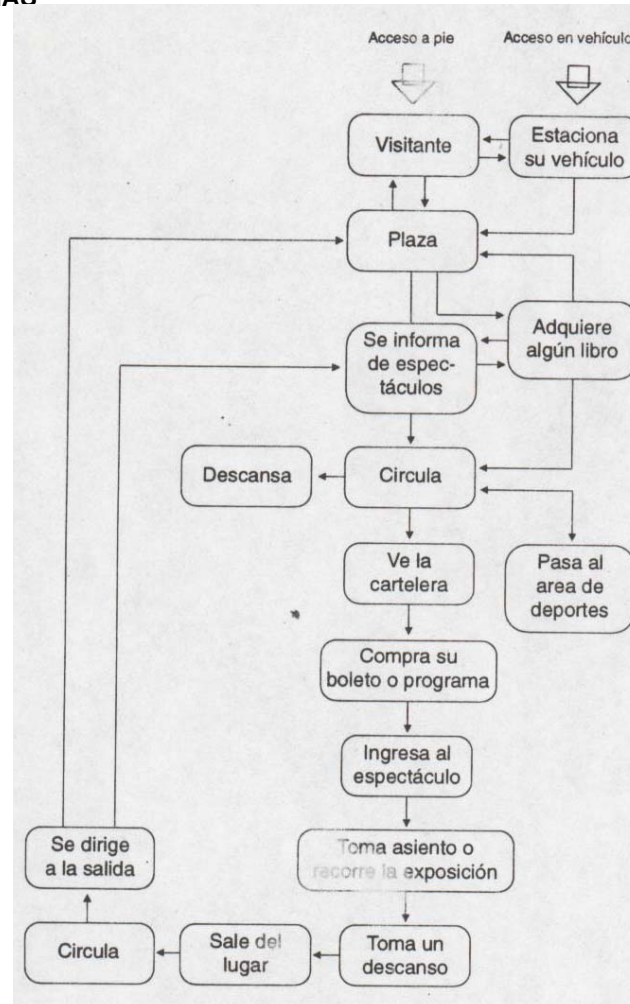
AG

Acceso a pie

Acceso en vehículo

Visitante

Estaciona su vehículo

Plaza

Adquiere algún libro

Se informa de espectáculos

Descansa

Circula

Ve la cartelera

Pasa al area de deportes

Compra su boleto o programa

Ingresa al espectáculo

Se dirige a la salida

Toma asiento o recorre la exposición

Circula

Sale del lugar

Toma un descanso